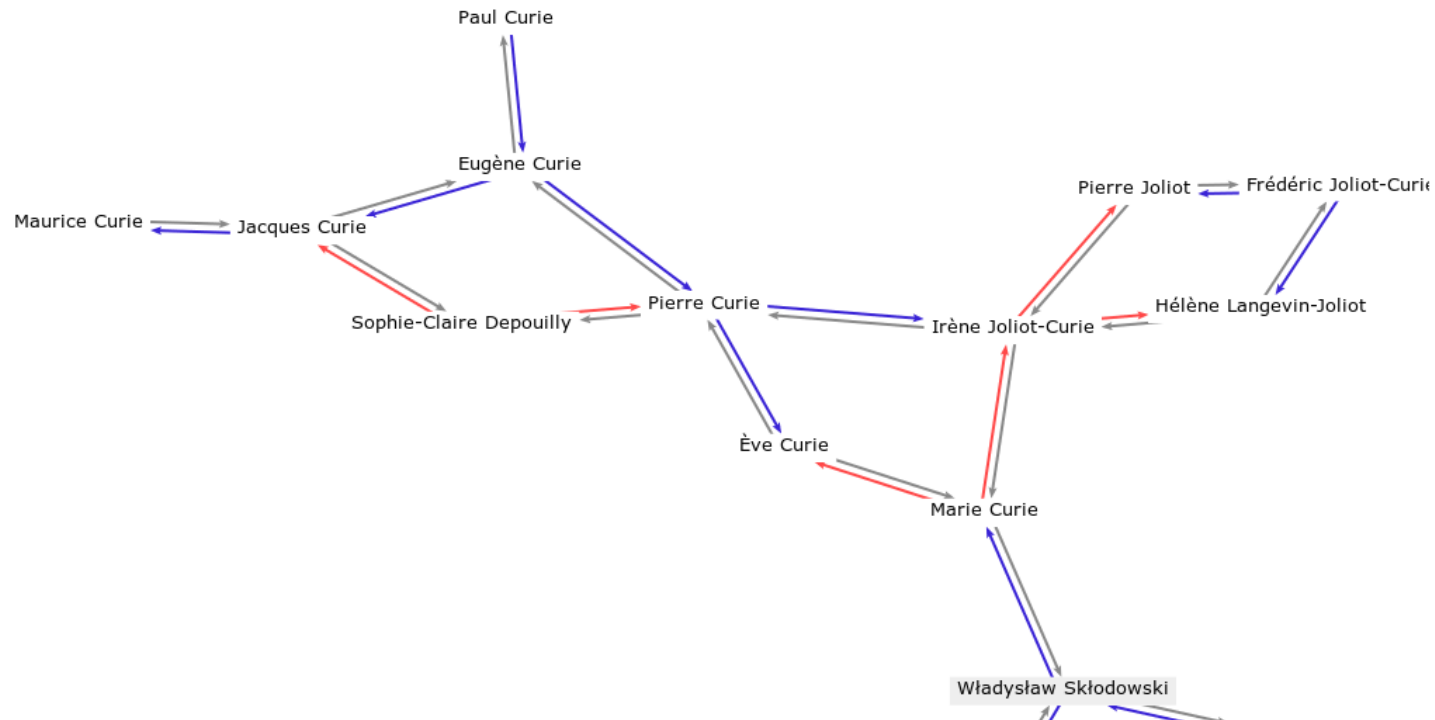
Paul Curie

Eugène Curie

Maurice Curie

Jacques Curie

Sophie-Claire Depouilly

Pierre Curie

Pierre Joliot

Frédéric Joliot-Curie

Hélène Langevin-Joliot

Irène Joliot-Curie

Ève Curie

Marie Curie

Władysław Skłodowski